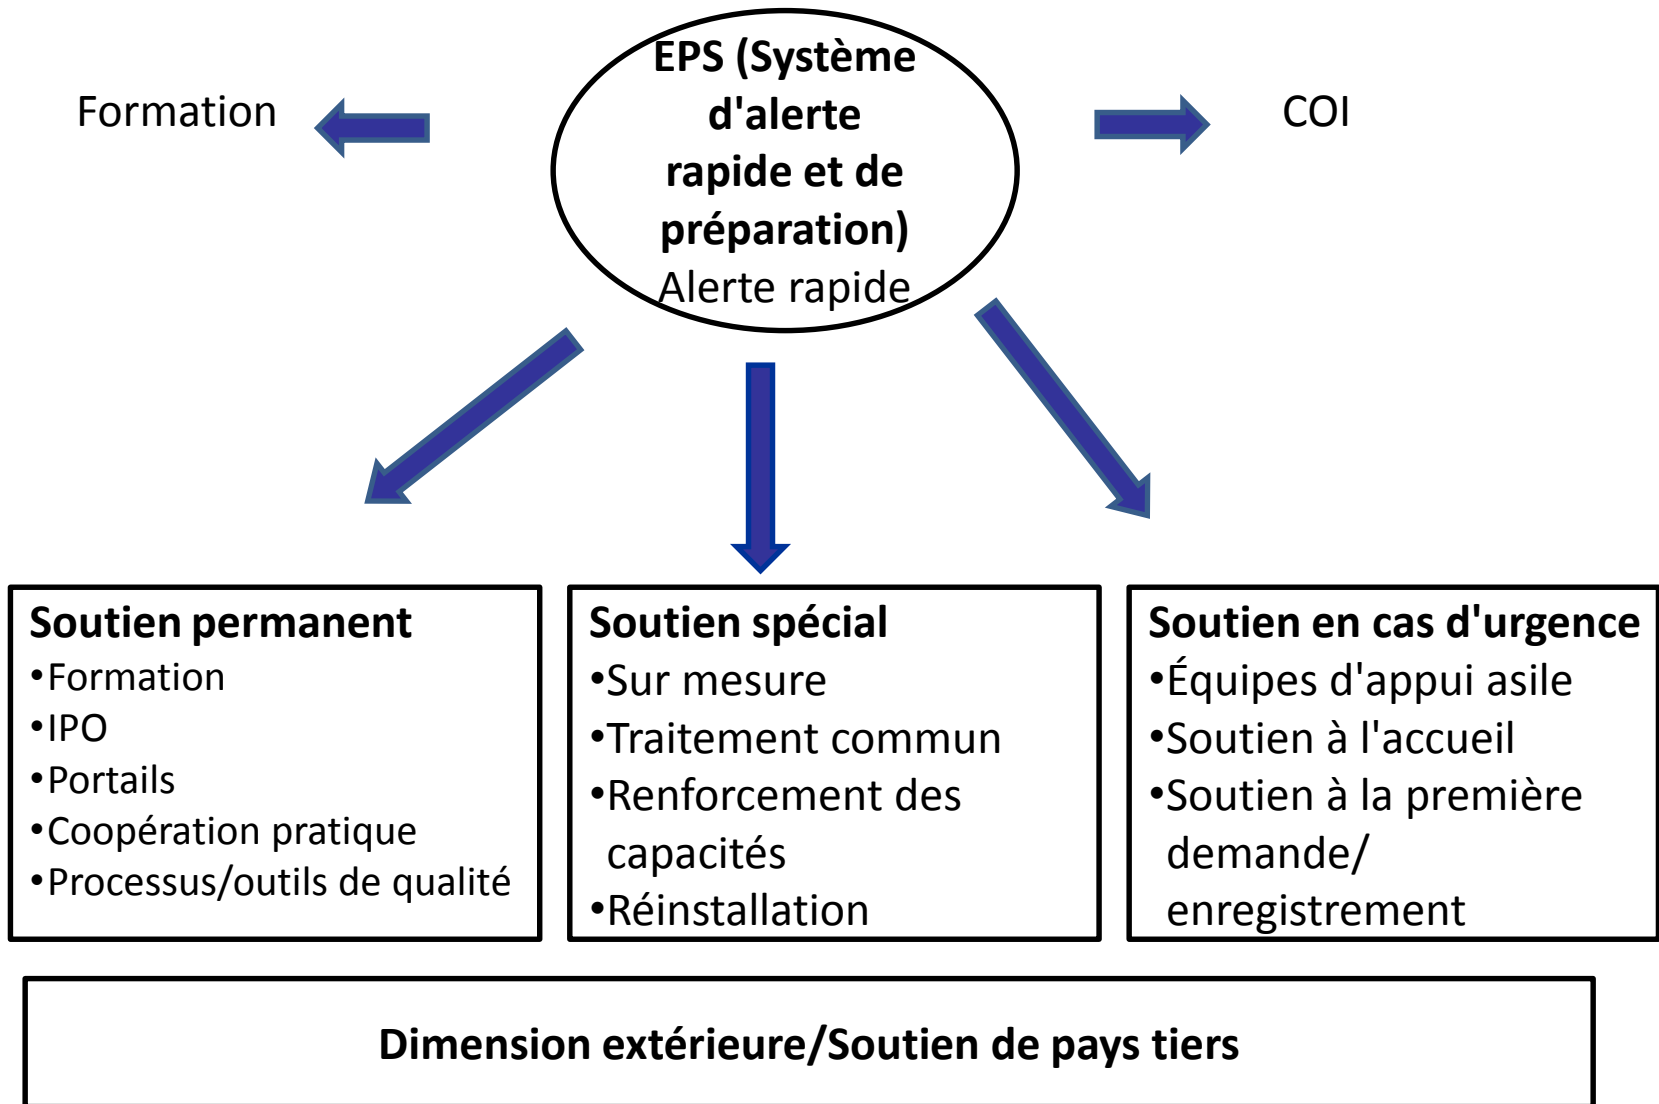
Formation

EPS (Système d'alerte rapide et de préparation)
Alerte rapide

COI

Soutien permanent
•Formation
•IPO
•Portails
•Coopération pratique
•Processus/outils de qualité

Soutien spécial
•Sur mesure
•Traitement commun
•Renforcement des capacités
•Réinstallation

Soutien en cas d'urgence
•Équipes d'appui asile
•Soutien à l'accueil
•Soutien à la première demande/ enregistrement

Dimension extérieure/Soutien de pays tiers